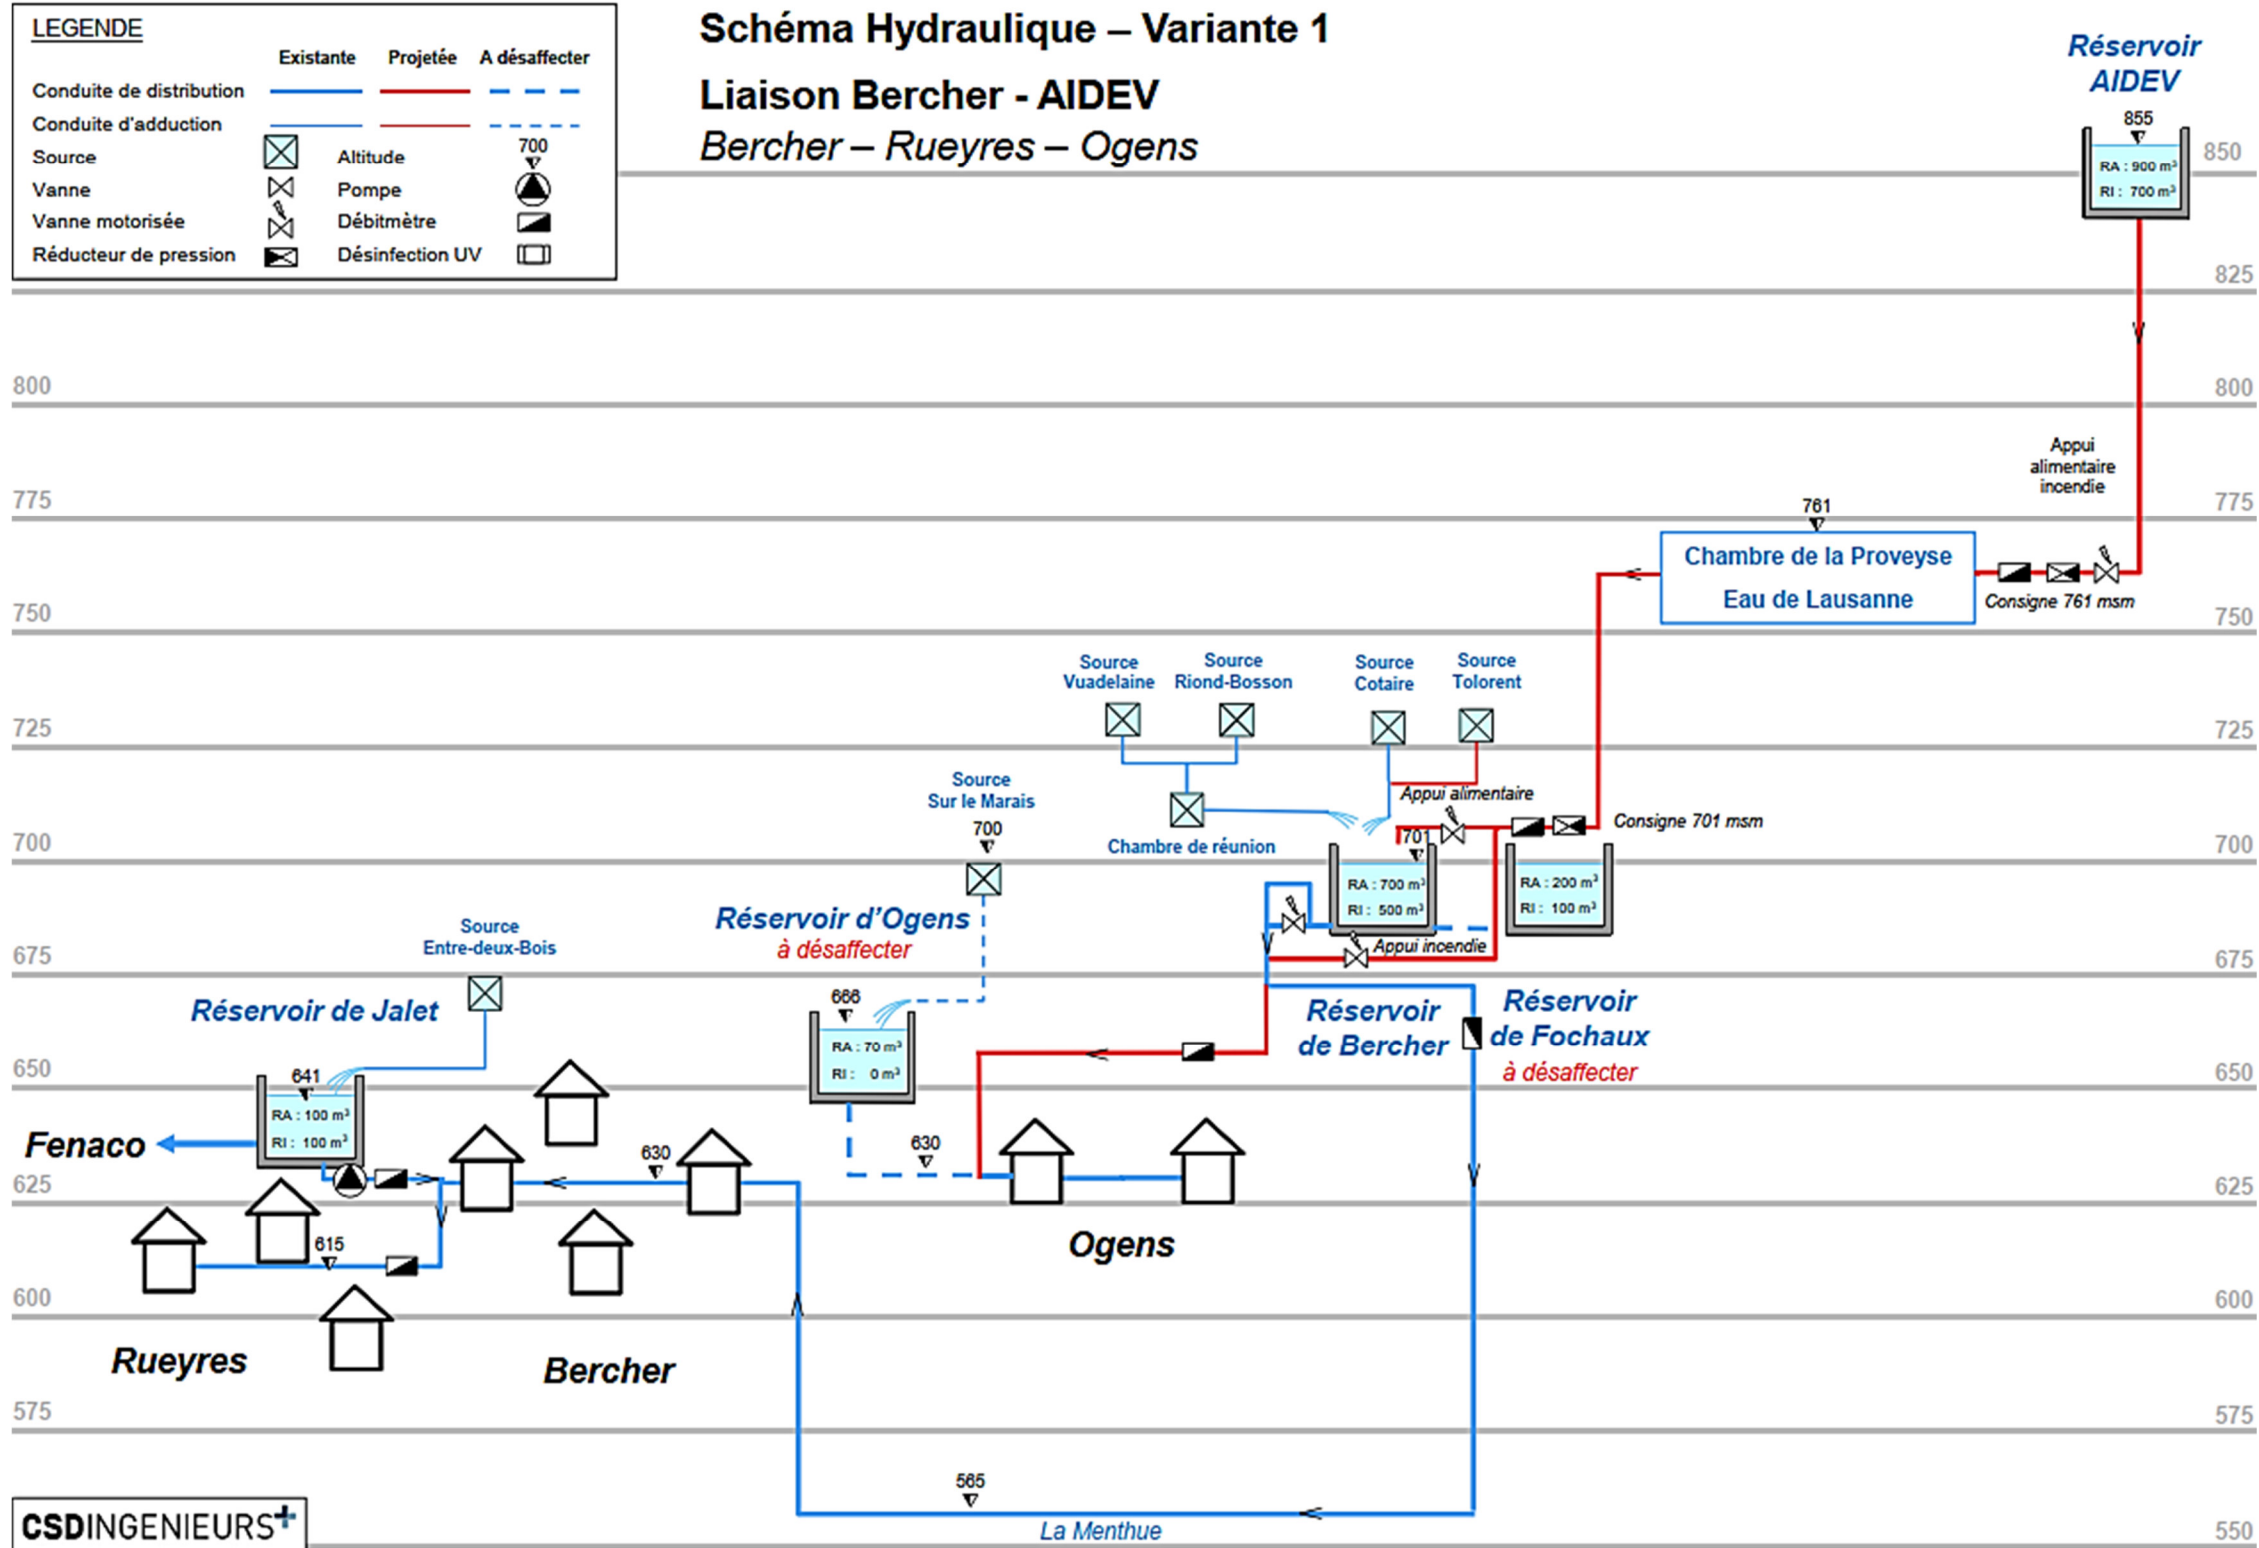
LEGENDE

| | Existante | Projetée | A désaffecter |
|---|---|---|---|
| Conduite de distribution | | | |
| Conduite d'adduction | | | |

Source
Vanne
Vanne motorisée
Réducteur de pression
Altitude 700
Pompe
Débitmètre
Désinfection UV

Schéma Hydraulique – Variante 1
Liaison Bercher - AIDEV
Bercher – Rueyres – Ogens

Réservoir AIDEV
855
RA : 900 m³
RI : 700 m³

850
825
800
775
750
725
700
675
650
625
600
575
550

Appui alimentaire incendie
761
Chambre de la Proveyse
Eau de Lausanne
Consigne 761 msm

Source Vuadelaine
Source Riond-Bosson
Source Cotaire
Source Tolorent
Appui alimentaire
Consigne 701 msm
Chambre de réunion
701
RA : 700 m³
RI : 500 m³
RA : 200 m³
RI : 100 m³
Appui incendie

Source Sur le Marais
700
Réservoir d'Ogens
à désaffecter
666
RA : 70 m³
RI : 0 m³
630

Réservoir de Bercher
Réservoir de Fochaux
à désaffecter

Source Entre-deux-Bois
Réservoir de Jalet
641
RA : 100 m³
RI : 100 m³
Fenaco
630
615

Ogens
Rueyres
Bercher
565
La Menthue

CSDINGENIEURS+